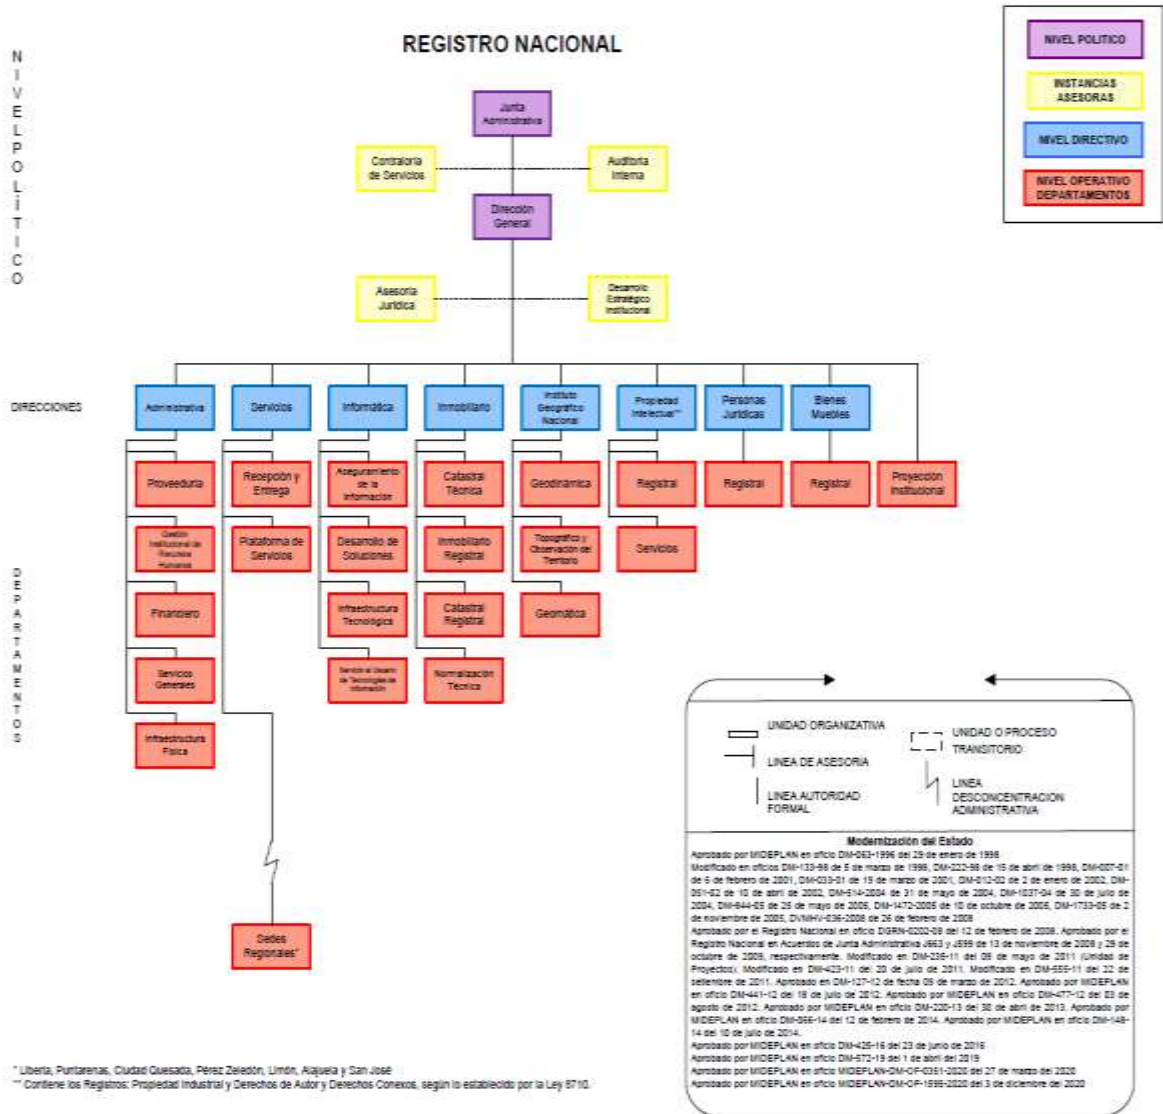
NIVEL POLÍTICO

REGISTRO NACIONAL

NIVEL POLITICO
INSTANCIAS ASESORAS
NIVEL DIRECTIVO
NIVEL OPERATIVO DEPARTAMENTOS

Junta Administrativa
Contraloría de Servicios
Auditoría Interna
Dirección General
Asesoría Jurídica
Desarrollo Estratégico Institucional

DIRECCIONES

Administrativa
Servicios
Informática
Inmobiliario
Instituto Geográfico Nacional
Propiedad Intelectual**
Personas Jurídicas
Bienes Muebles

DEPARTAMENTOS

Proveeduría
Gestión Institucional de Recursos Humanos
Financiero
Servicios Generales
Infraestructura Física
Recepción y Entrega
Plataforma de Servicios
Sedes Regionales*
Aseguramiento de la Información
Desarrollo de Soluciones
Infraestructura Tecnológica
Servicio al Usuario de Tecnologías de Información
Catastral Técnica
Inmobiliario Registral
Catastral Registral
Normalización Técnica
Geodinámica
Topográfico y Observación del Territorio
Geomática
Registral
Servicios
Registral
Registral
Proyección Institucional

UNIDAD ORGANIZATIVA
UNIDAD O PROCESO TRANSITORIO
LINEA DE ASESORIA
LINEA AUTORIDAD FORMAL
LINEA DESCONCENTRACION ADMINISTRATIVA

Modernización del Estado
Aprobado por MIDEPLAN en oficio DM-063-1996 del 29 de enero de 1996
Modificado en oficios DM-133-98 de 5 de marzo de 1998, DM-222-98 de 15 de abril de 1998, DM-007-01 de 6 de febrero de 2001, DM-033-01 de 19 de marzo de 2001, DM-012-02 de 2 de enero de 2002, DM-051-02 de 10 de abril de 2002, DM-514-2004 de 31 de mayo de 2004, DM-1037-04 de 30 de julio de 2004, DM-644-05 de 25 de mayo de 2005, DM-1472-2005 de 10 de octubre de 2005, DM-1733-05 de 2 de noviembre de 2005, DVMHV-036-2008 de 26 de febrero de 2008
Aprobado por el Registro Nacional en oficio DGRN-0202-08 del 12 de febrero de 2008. Aprobado por el Registro Nacional en Acuerdos de Junta Administrativa J663 y J699 de 13 de noviembre de 2008 y 29 de octubre de 2009, respectivamente. Modificado en DM-236-11 del 09 de mayo de 2011 (Unidad de Proyectos). Modificado en DM-423-11 del 20 de julio de 2011. Modificado en DM-556-11 del 22 de setiembre de 2011. Aprobado en DM-127-12 de fecha 09 de marzo de 2012. Aprobado por MIDEPLAN en oficio DM-441-12 del 18 de julio de 2012. Aprobado por MIDEPLAN en oficio DM-477-12 del 03 de agosto de 2012. Aprobado por MIDEPLAN en oficio DM-220-13 del 30 de abril de 2013. Aprobado por MIDEPLAN en oficio DM-066-14 del 12 de febrero de 2014. Aprobado por MIDEPLAN en oficio DM-149-14 del 10 de julio de 2014.
Aprobado por MIDEPLAN en oficio DM-426-16 del 23 de junio de 2016
Aprobado por MIDEPLAN en oficio DM-572-19 del 1 de abril del 2019
Aprobado por MIDEPLAN en oficio MIDEPLAN-DM-OF-0351-2020 del 27 de marzo del 2020
Aprobado por MIDEPLAN en oficio MIDEPLAN-DM-OF-1596-2020 del 3 de diciembre del 2020

* Liberia, Puntarenas, Ciudad Quesada, Pérez Zeledón, Limón, Alajuela y San José
** Contiene los Registros: Propiedad Industrial y Derechos de Autor y Derechos Conexos, según lo establecido por la Ley 8710.